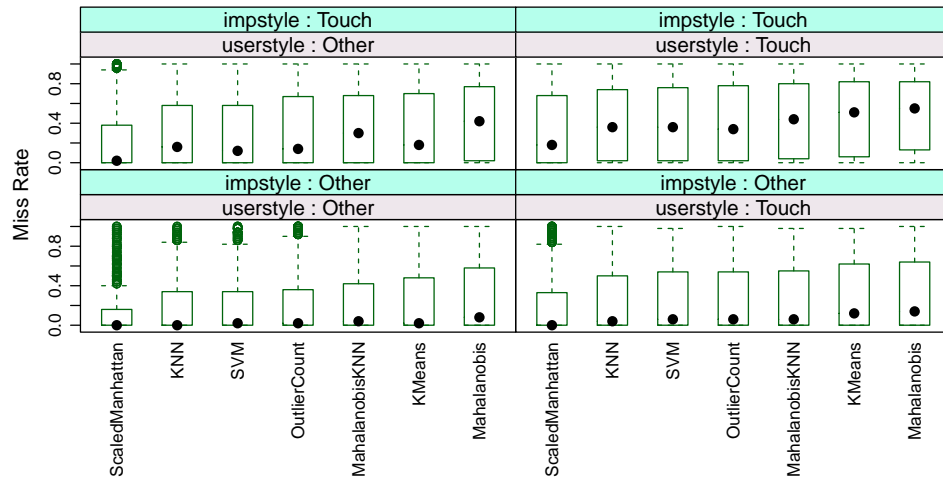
impstyle : Touch
userstyle : Other

impstyle : Touch
userstyle : Touch

impstyle : Other
userstyle : Other

impstyle : Other
userstyle : Touch

Miss Rate

0.0
0.4
0.8

0.0
0.4
0.8

ScaledManhattan
KNN
SVM
OutlierCount
MahalanobisKNN
KMeans
Mahalanobis

ScaledManhattan
KNN
SVM
OutlierCount
MahalanobisKNN
KMeans
Mahalanobis